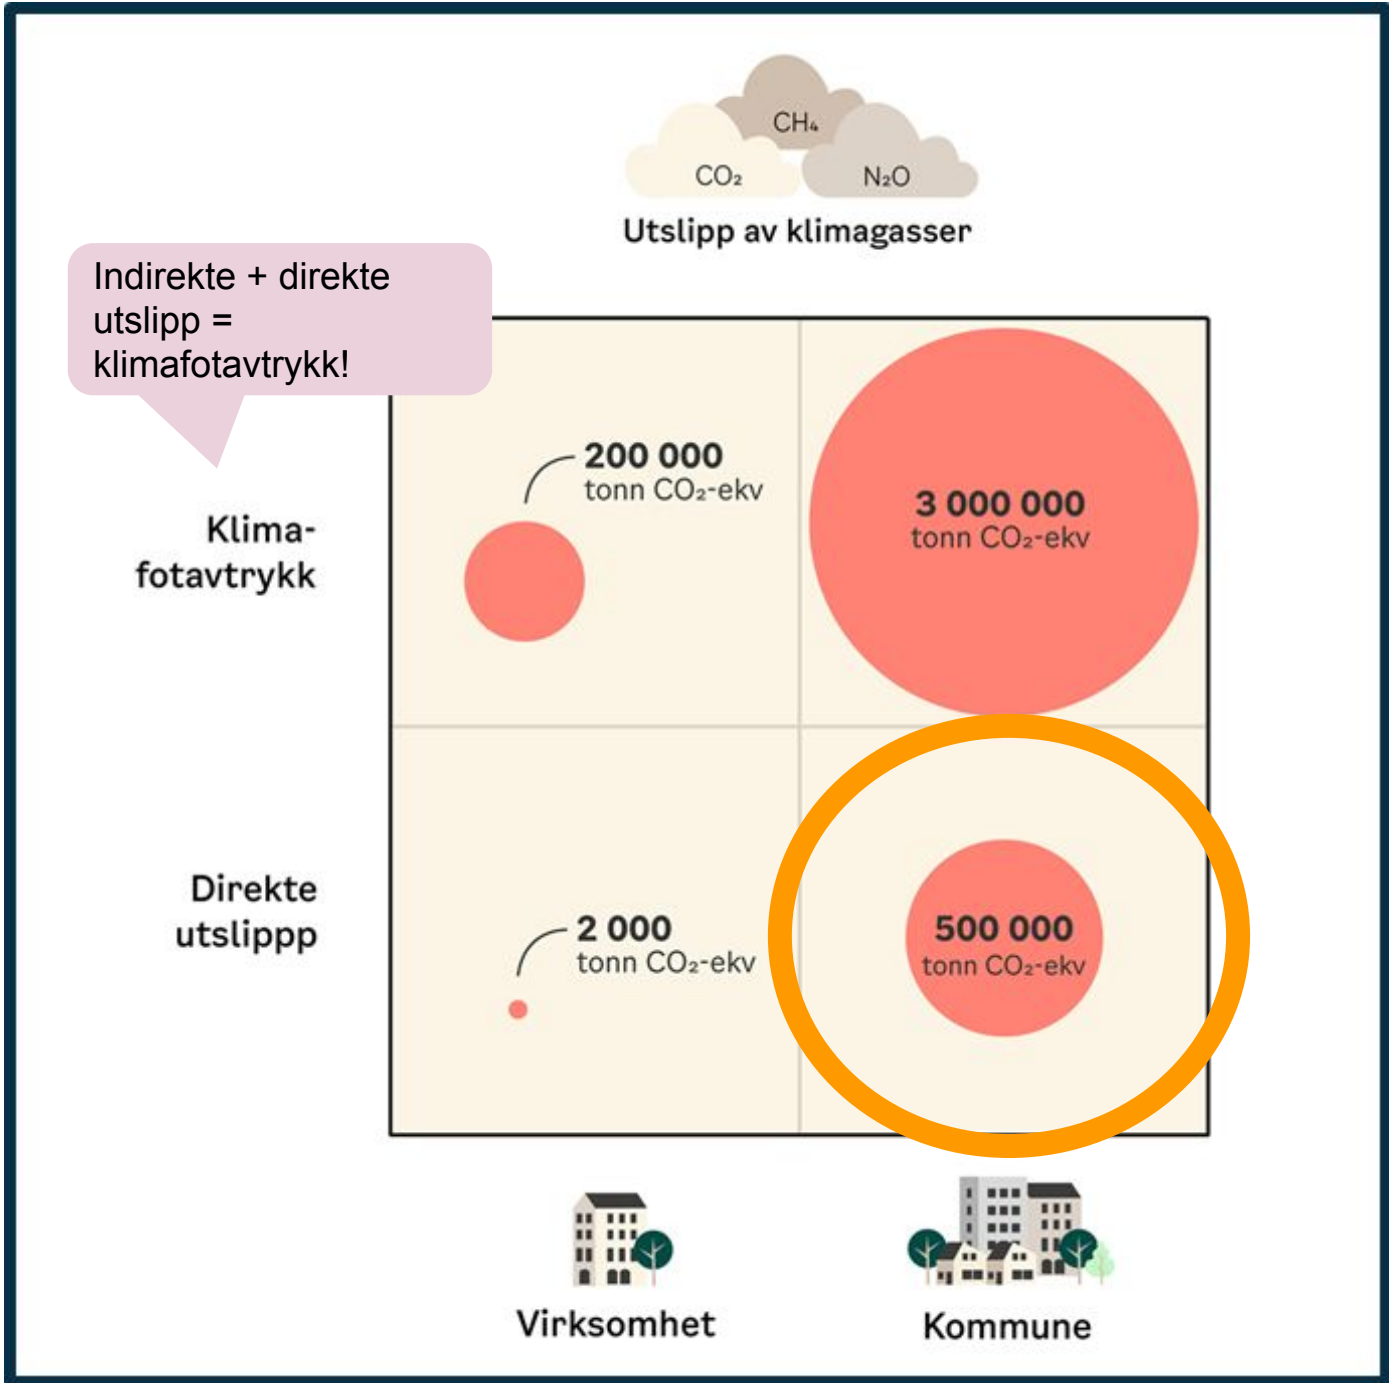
$CH_4$
$CO_2$
$N_2O$
Utslipp av klimagasser

Indirekte + direkte utslipp = klimafotavtrykk!

Klima-fotavtrykk

200 000
tonn $CO_2$-ekv

3 000 000
tonn $CO_2$-ekv

Direkte utslippp

2 000
tonn $CO_2$-ekv

500 000
tonn $CO_2$-ekv

Virksomhet

Kommune